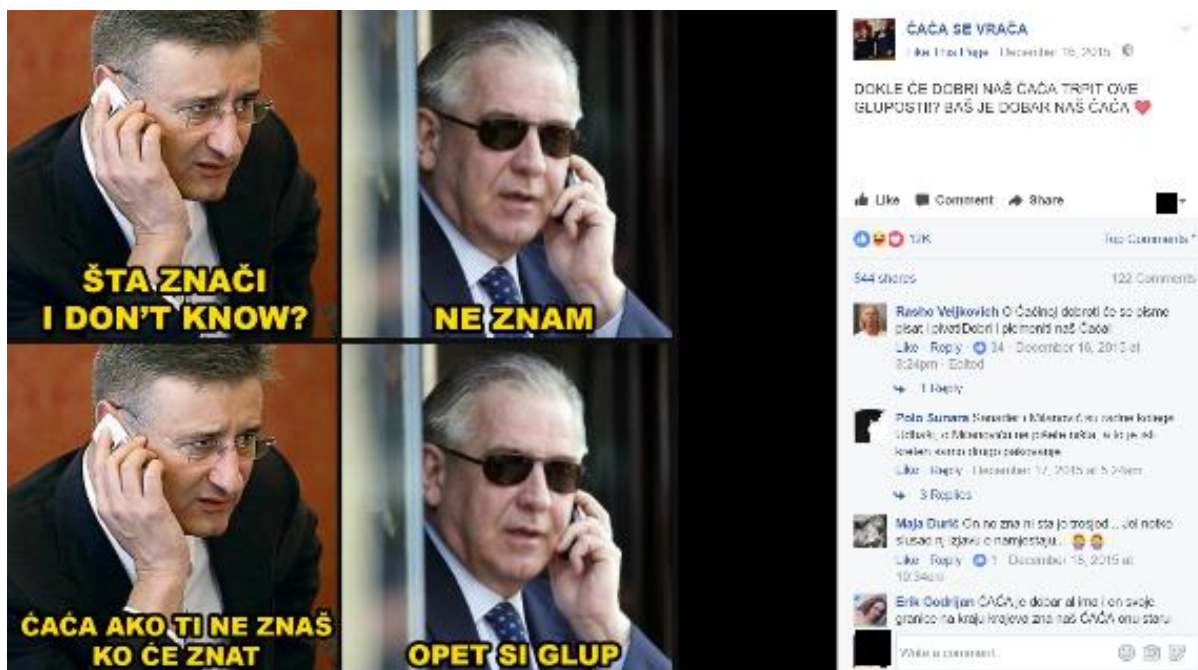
ŠTA ZNAČI I DON'T KNOW?

NE ZNAM

ĆAĆA AKO TI NE ZNAŠ KO ĆE ZNAT

OPET SI GLUP

ĆAĆA SE VRAĆA
Like This Page · December 16, 2015 ·

DOKLE ĆE DOBRI NAŠ ĆAĆA TRPIT OVE GLUPOSTI? BAŠ JE DOBAR NAŠ ĆAĆA ❤

Like Comment Share

12K Top Comments

544 shares 122 Comments

Rasho Veljkovich O Ćaćinoj dobroti će se pisme pisat i pivati Dobri i plemeniti naš Ćaća!
Like · Reply · 34 · December 16, 2015 at 8:24pm · Edited

1 Reply

Polo Sunara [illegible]
Like · Reply · December 17, 2015 at 5:24am

3 Replies

Maja Đurić On ne zna ni šta je trosjed... Jel netko slušao njegovu izjavu o namjestaju...
Like · Reply · 1 · December 16, 2015 at 10:34am

Erik Godrijan ĆAĆA je dobar al ima i on svoje granice na kraju krajeva zna naš ĆAĆA onu staru

Write a comment...